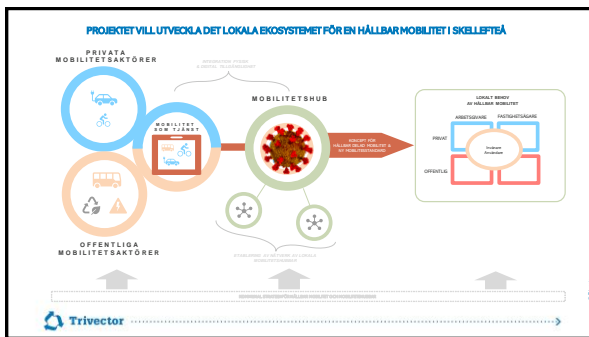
PROJEKTET VILL UTVECKLA DET LOKALA EKOSYSTEMET FÖR EN HÅLLBAR MOBILITET I SKELLEFTEÅ

PRIVATA MOBILITETSAKTÖRER

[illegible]

MOBILITET SOM TJÄNST

MOBILITETSHUB

KONCEPT FÖR HÅLLBAR DELAD MOBILITET & AV MOBILITETSSTANDARD

LOKALT BEHOV AV HÅLLBAR MOBILITET

ARBETSGIVARE

FASTIGHETSÄGARE

PRIVAT

Invånare Användare

OFFENTLIG

OFFENTLIGA MOBILITETSAKTÖRER

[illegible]

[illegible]

Trivector